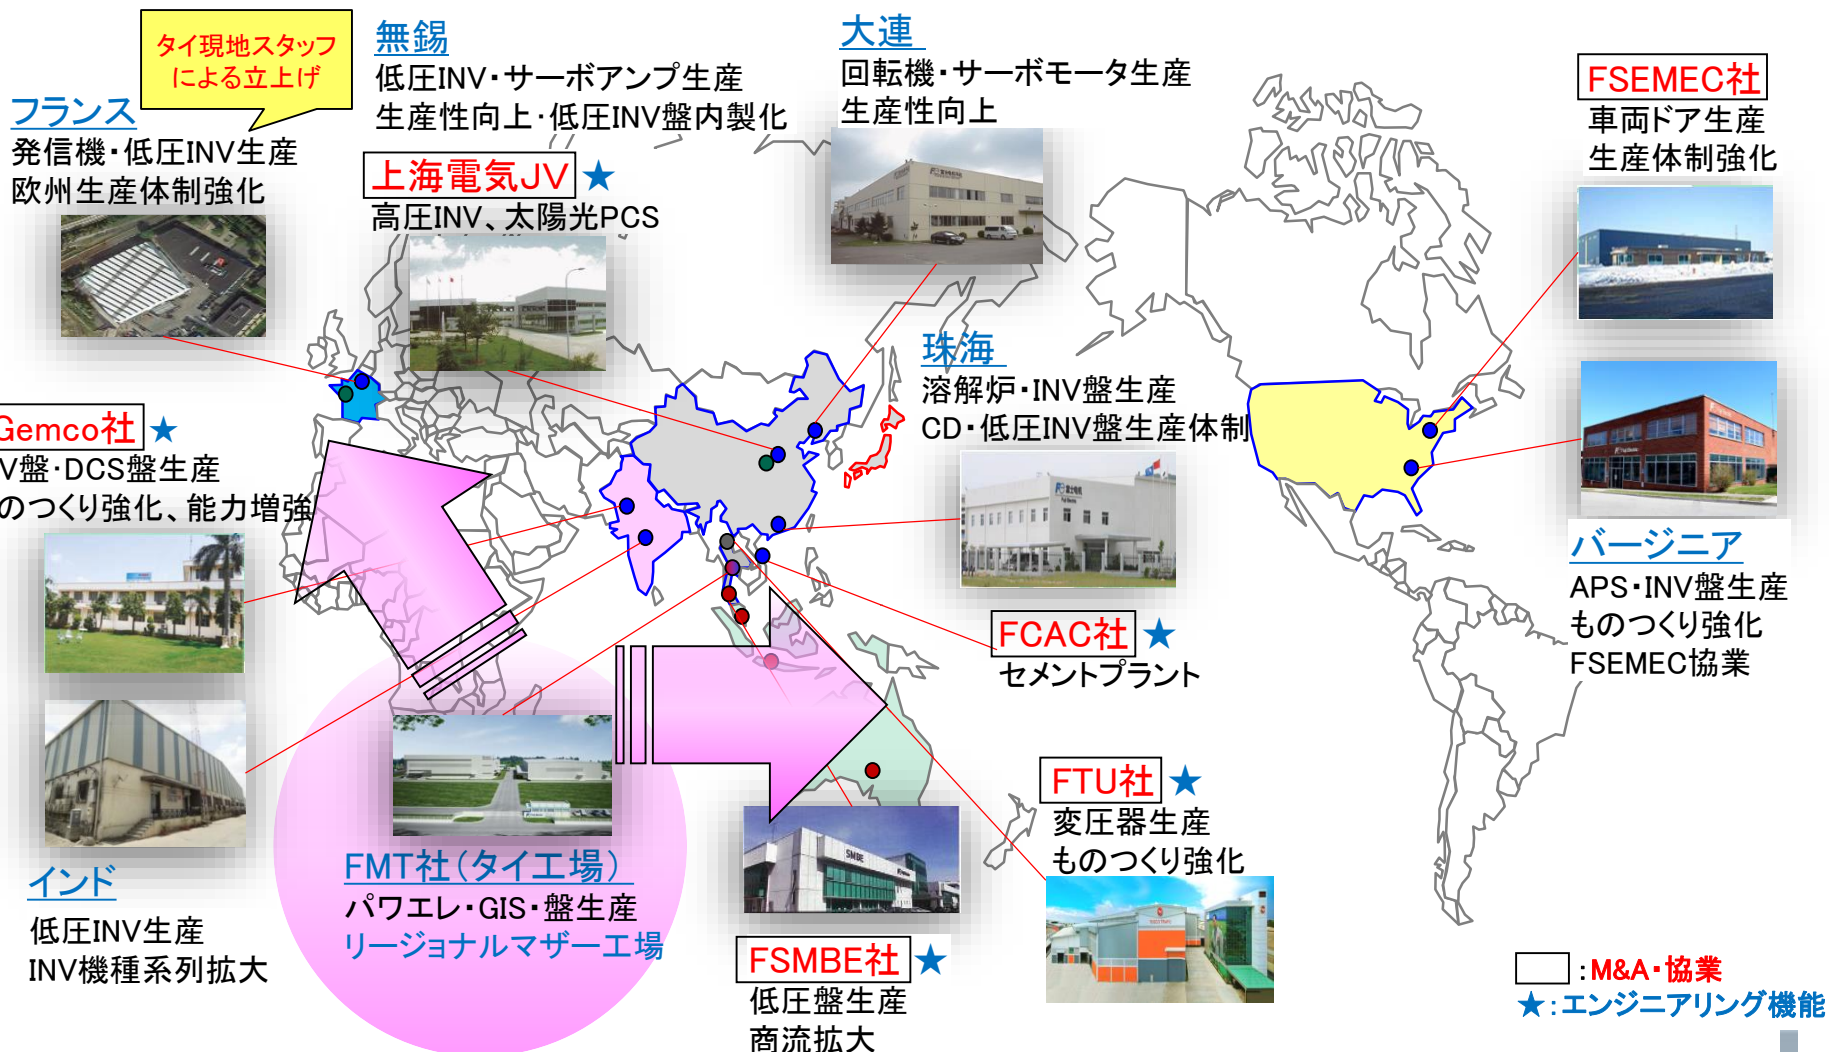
タイ現地スタッフによる立上げ

フランス
発信機・低圧INV生産
欧州生産体制強化

無錫
低圧INV・サーボアンプ生産
生産性向上・低圧INV盤内製化

上海電気JV ★
高圧INV、太陽光PCS

大連
回転機・サーボモータ生産
生産性向上

FSEMEC社
車両ドア生産
生産体制強化

珠海
溶解炉・INV盤生産
CD・低圧INV盤生産体制

Gemco社 ★
V盤・DCS盤生産
のつくり強化、能力増強

バージニア
APS・INV盤生産
ものつくり強化
FSEMEC協業

FCAC社 ★
セメントプラント

FTU社 ★
変圧器生産
ものつくり強化

インド
低圧INV生産
INV機種系列拡大

FMT社(タイ工場)
パワエレ・GIS・盤生産
リージョナルマザー工場

FSMBE社 ★
低圧盤生産
商流拡大

:M&A・協業
★:エンジニアリング機能